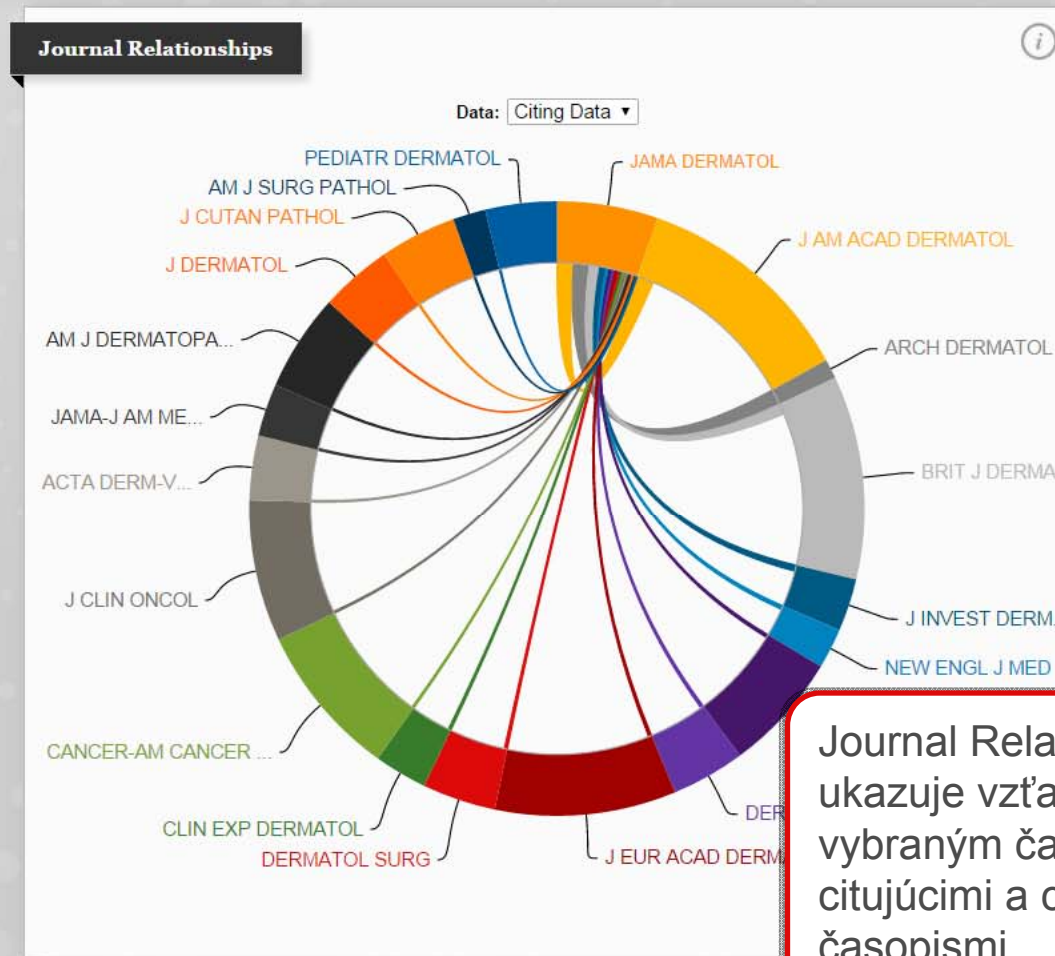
Journal Relationships

Data: Citing Data ▾

PEDIATR DERMATOL
JAMA DERMATOL
AM J SURG PATHOL
J CUTAN PATHOL
J AM ACAD DERMATOL
J DERMATOL
AM J DERMATOPA...
ARCH DERMATOL
JAMA-J AM ME...
ACTA DERM-V...
BRIT J DERMA
J CLIN ONCOL
J INVEST DERM
NEW ENGL J MED
CANCER-AM CANCER ...
DER
CLIN EXP DERMATOL
DERMATOL SURG
J EUR ACAD DERM

Journal Rela
ukazuje vzťa
vybraným ča
citujúcimi a c
časopismi